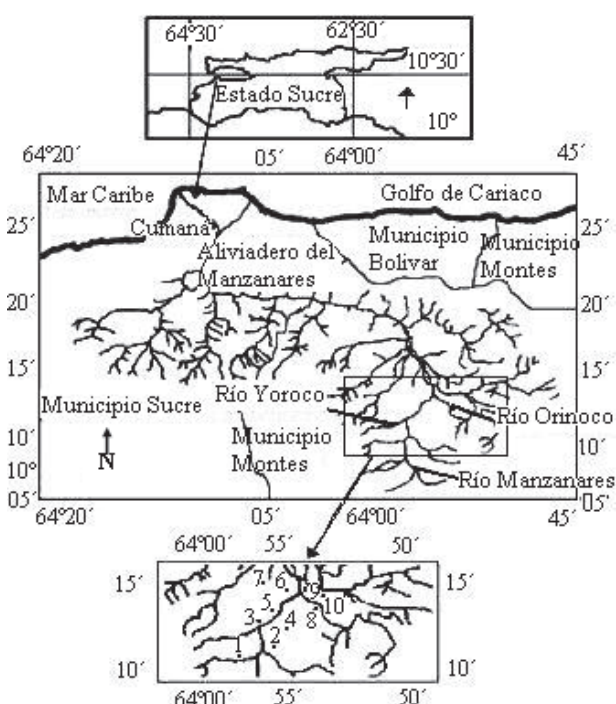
64°30´
62°30´
10°30´
Estado Sucre
10°

64°20´
05´
64°00´
45´
Mar Caribe
Golfo de Cariaco
25´
25´
Cumaná
Aliviadero del Manzanares
Municipio Bolivar
Municipio Montes
20´
20´
15´
15´
Río Yoroco
Municipio Sucre
Río Orinoco
10´
N
Municipio Montes
10´
10°
05´
Río Manzanares
05´
64°20´
05´
64°00´
45´

64°00´
55´
50´
15´
15´
7
6
9
5
10
3
4
8
2
1
10´
10´
64°00´
55´
50´